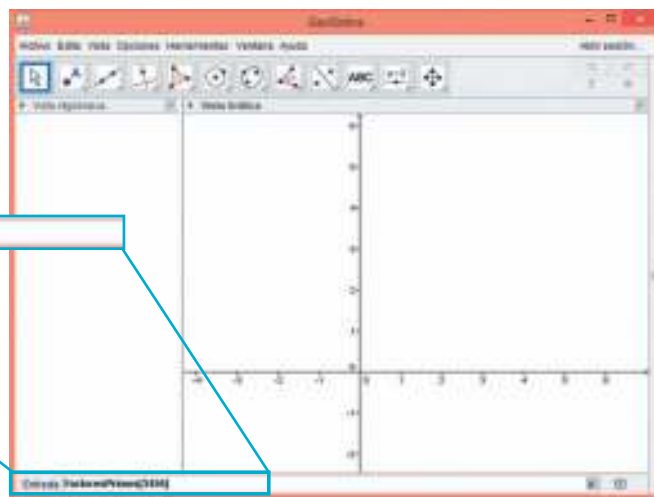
GeoGebra

Archivo Edita Vista Opciones Herramientas Ventana Ayuda

Inicia sesión...

ABC

Vista Algebraica

Vista Gráfica

6
5
4
3
2
1
0
-1
-2

-5 -4 -3 -2 -1 0 1 2 3 4 5 6

Entrada: FactoresPrimos[3348]